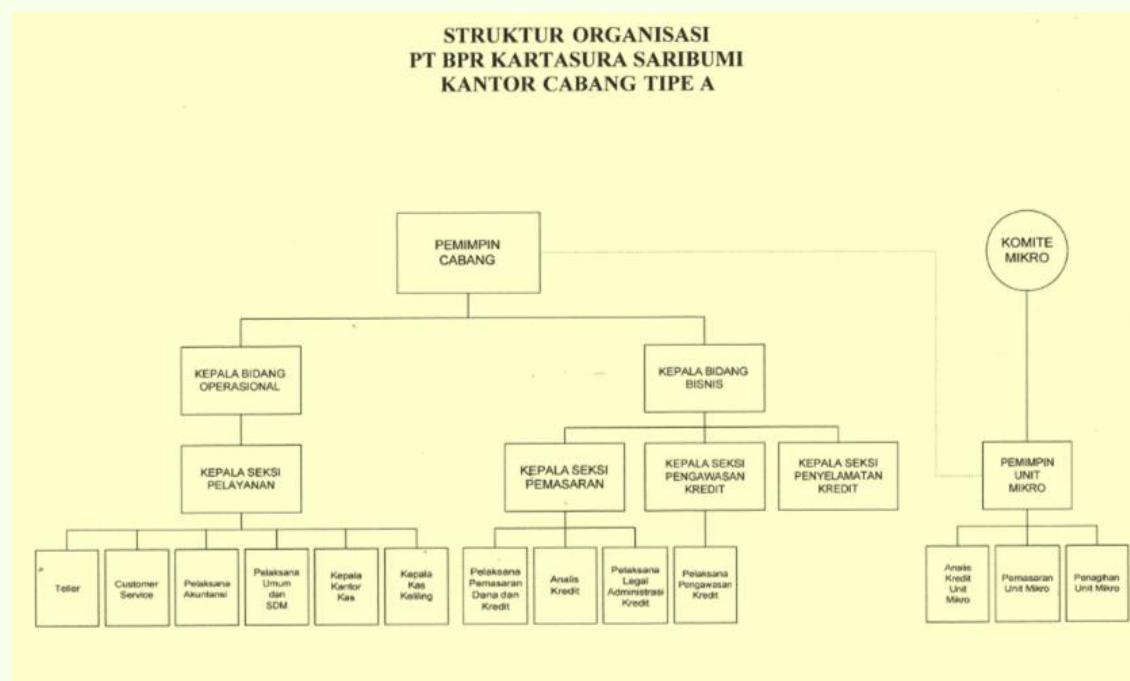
STRUKTUR ORGANISASI
PT BPR KARTASURA SARIBUMI
KANTOR CABANG TIPE A

PEMIMPIN CABANG

KOMITE MIKRO

KEPALA BIDANG OPERASIONAL

KEPALA BIDANG BISNIS

KEPALA SEKSI PELAYANAN

KEPALA SEKSI PEMASARAN

KEPALA SEKSI PENGAWASAN KREDIT

KEPALA SEKSI PENYELAMATAN KREDIT

PEMIMPIN UNIT MIKRO

Teller

Customer Service

Pelaksana Akuntansi

Pelaksana Umum dan SDM

Kepala Kantor Kas

Kepala Kas Keliling

Pelaksana Pemasaran Dana dan Kredit

Analis Kredit

Pelaksana Legal Administrasi Kredit

Pelaksana Pengawasan Kredit

Analis Kredit Unit Mikro

Pemasaran Unit Mikro

Penagihan Unit Mikro